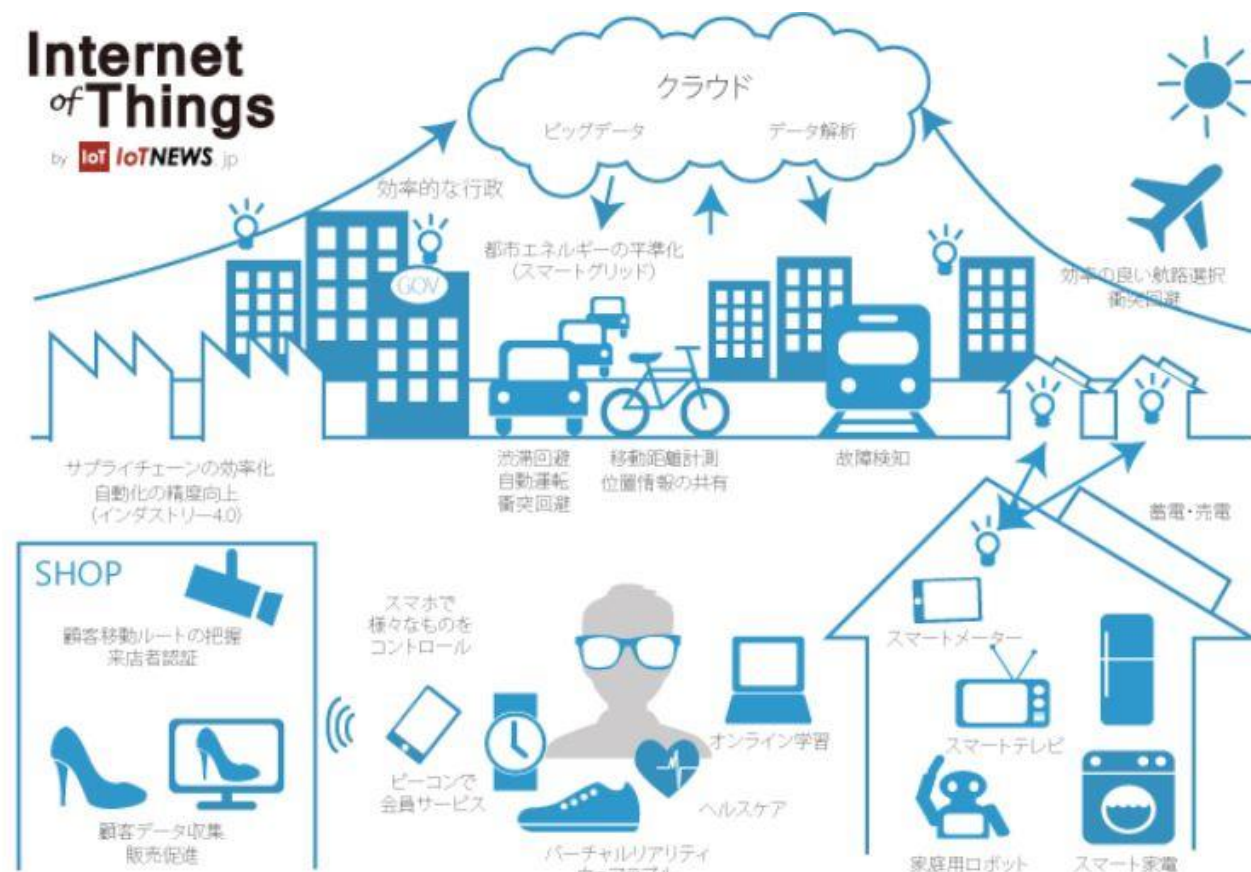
Internet of Things
by IoT IoTNEWS.jp

クラウド
ビッグデータ
データ解析

効率的な行政

GOV

都市エネルギーの平準化
(スマートグリッド)

効率の良い航路選択
衝突回避

サプライチェーンの効率化
自動化の精度向上
(インダストリー4.0)

渋滞回避
自動運転
衝突回避

移動距離計測
位置情報の共有

故障検知

蓄電・売電

SHOP
顧客移動ルートの把握
来店者認証

顧客データ収集
販売促進

スマホで
様々なものを
コントロール

ビーコンで
会員サービス

オンライン学習

ヘルスケア

バーチャルリアリティ
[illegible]

スマートメーター

スマートテレビ

家庭用ロボット

スマート家電